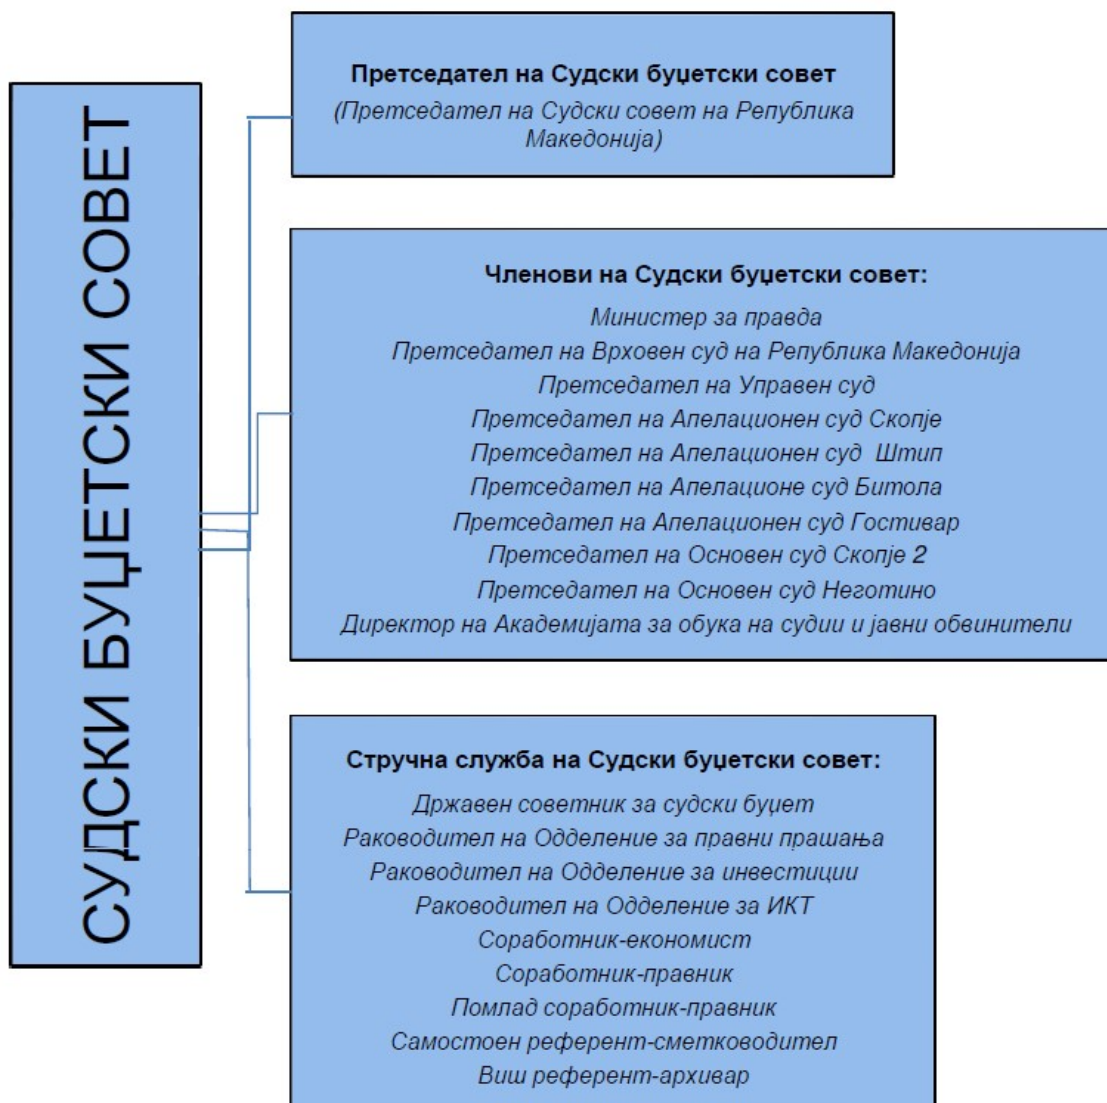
СУДСКИ БУЏЕТСКИ СОВЕТ

**Претседател на Судски буџетски совет**
(Претседател на Судски совет на Република Македонија)

**Членови на Судски буџетски совет:**
Министер за правда
Претседател на Врховен суд на Република Македонија
Претседател на Управен суд
Претседател на Апелационен суд Скопје
Претседател на Апелационен суд Штип
Претседател на Апелационе суд Битола
Претседател на Апелационен суд Гостивар
Претседател на Основен суд Скопје 2
Претседател на Основен суд Неготино
Директор на Академијата за обука на судии и јавни обвинители

**Стручна служба на Судски буџетски совет:**
Државен советник за судски буџет
Раководител на Одделение за правни прашања
Раководител на Одделение за инвестиции
Раководител на Одделение за ИКТ
Соработник-економист
Соработник-правник
Помлад соработник-правник
Самостоен референт-сметководител
Виш референт-архивар